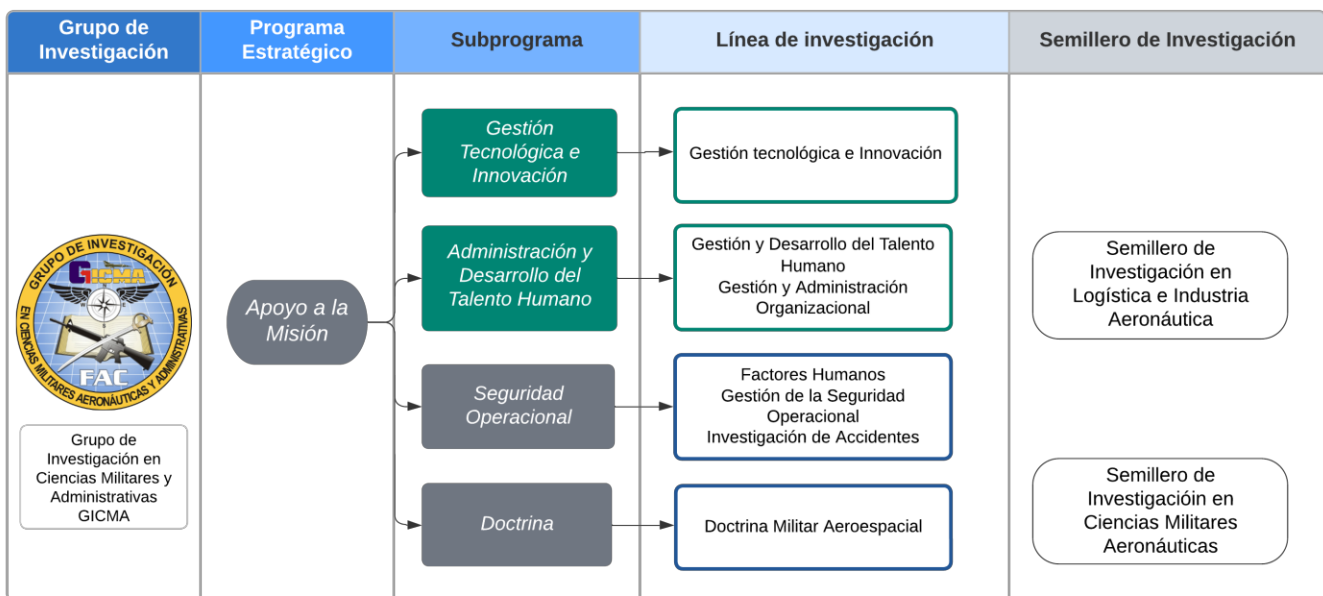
| Grupo de Investigación | Programa Estratégico | Subprograma | Línea de investigación | Semillero de Investigación |
|---|---|---|---|---|
| GRUPO DE INVESTIGACIÓN GICMA EN CIENCIAS MILITARES AERONÁUTICAS Y ADMINISTRATIVAS FAC | Apoyo a la Misión | Gestión Tecnológica e Innovación | Gestión tecnológica e Innovación | Semillero de Investigación en Logística e Industria Aeronáutica |
| Grupo de Investigación en Ciencias Militares y Administrativas GICMA | | Administración y Desarrollo del Talento Humano | Gestión y Desarrollo del Talento Humano Gestión y Administración Organizacional | Semillero de Investigacióin en Ciencias Militares Aeronáuticas |
| | | Seguridad Operacional | Factores Humanos Gestión de la Seguridad Operacional Investigación de Accidentes | |
| | | Doctrina | Doctrina Militar Aeroespacial | |